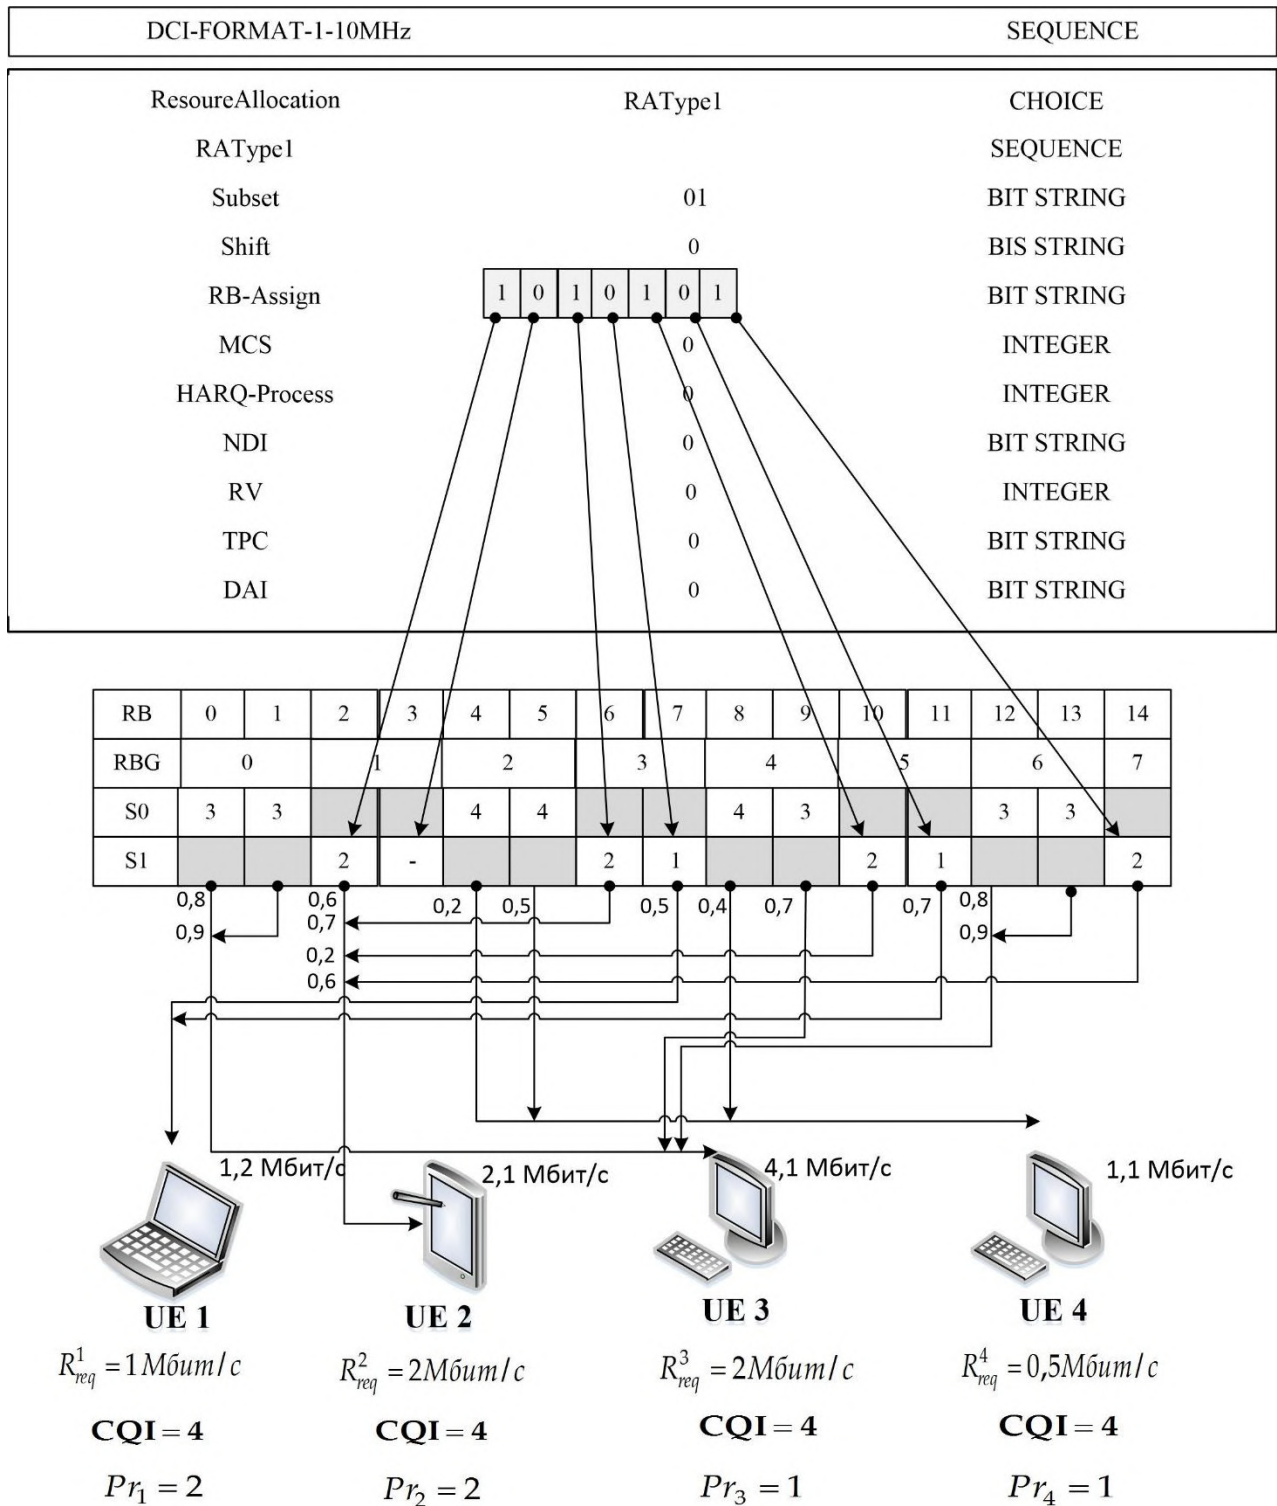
DCI-FORMAT-1-10MHz SEQUENCE

| | | |
|---|---|---|
| ResoureAllocation | RAType1 | CHOICE |
| RAType1 | | SEQUENCE |
| Subset | 01 | BIT STRING |
| Shift | 0 | BIS STRING |
| RB-Assign | 1 0 1 0 1 0 1 | BIT STRING |
| MCS | 0 | INTEGER |
| HARQ-Process | 0 | INTEGER |
| NDI | 0 | BIT STRING |
| RV | 0 | INTEGER |
| TPC | 0 | BIT STRING |
| DAI | 0 | BIT STRING |

| RB | 0 | 1 | 2 | 3 | 4 | 5 | 6 | 7 | 8 | 9 | 10 | 11 | 12 | 13 | 14 |
|---|---|---|---|---|---|---|---|---|---|---|---|---|---|---|---|
| RBG | 0 | | 1 | | 2 | | 3 | | 4 | | 5 | | 6 | | 7 |
| S0 | 3 | 3 | | | 4 | 4 | | | 4 | 3 | | | 3 | 3 | |
| S1 | | | 2 | - | | | 2 | 1 | | | 2 | 1 | | | 2 |

0,8
0,9
0,6
0,7
0,2
0,6
0,2
0,5
0,5
0,4
0,7
0,7
0,8
0,9

1,2 Мбит/с
2,1 Мбит/с
4,1 Мбит/с
1,1 Мбит/с

UE 1
$R_{req}^{1} = 1 Мбит/с$
CQI = 4
$Pr_1 = 2$

UE 2
$R_{req}^{2} = 2 Мбит/с$
CQI = 4
$Pr_2 = 2$

UE 3
$R_{req}^{3} = 2 Мбит/с$
CQI = 4
$Pr_3 = 1$

UE 4
$R_{req}^{4} = 0,5 Мбит/с$
CQI = 4
$Pr_4 = 1$